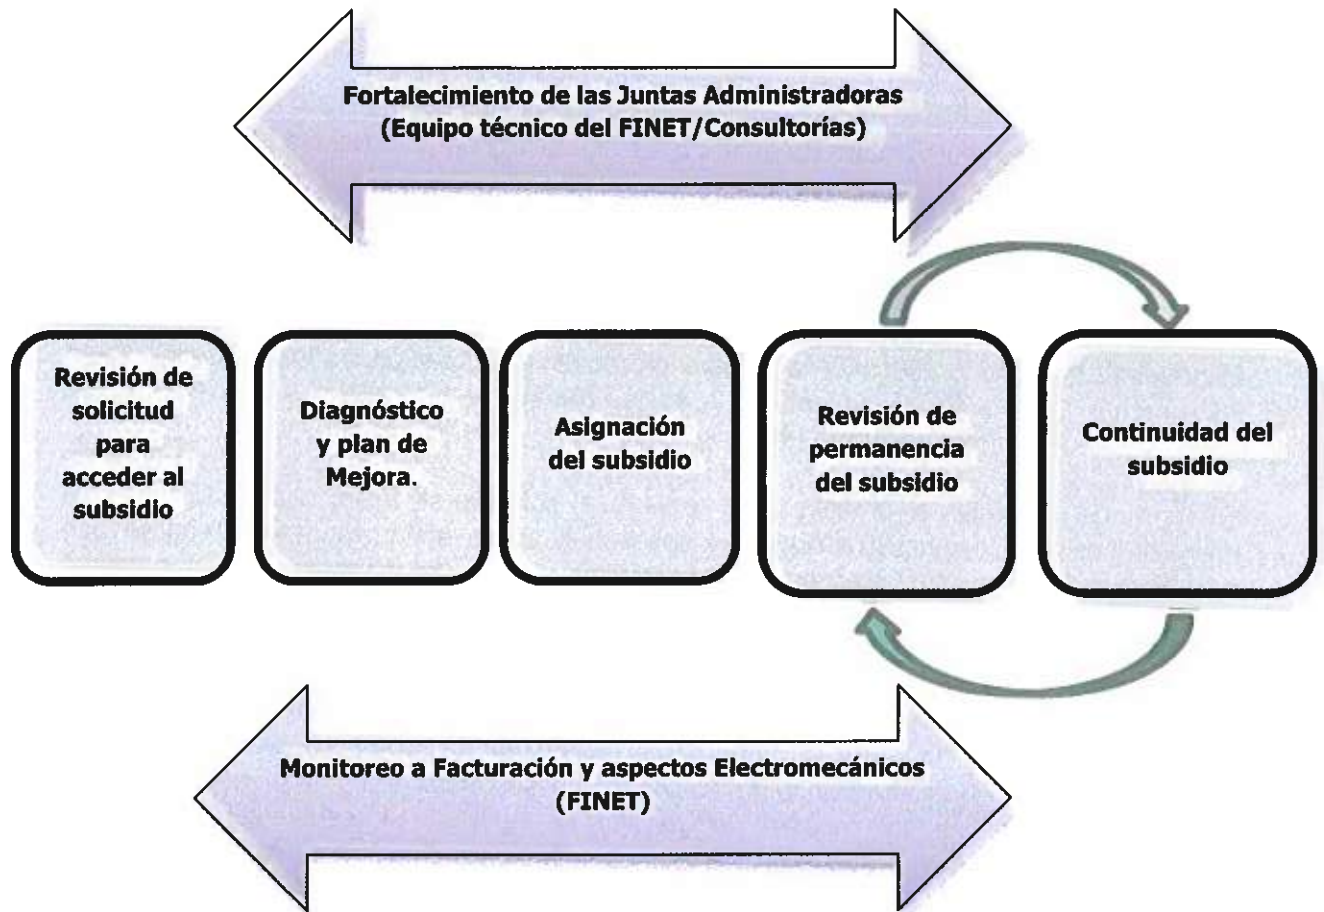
Fortalecimiento de las Juntas Administradoras
(Equipo técnico del FINET/Consultorías)

Revisión de solicitud para acceder al subsidio

Diagnóstico y plan de Mejora.

Asignación del subsidio

Revisión de permanencia del subsidio

Continuidad del subsidio

Monitoreo a Facturación y aspectos Electromecánicos
(FINET)